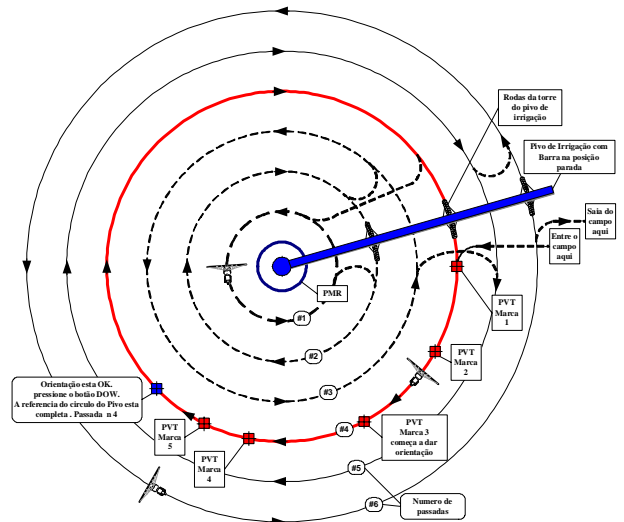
Rodas da torre do pivo de irrigação

Pivo de Irrigação com Barra na posição parada

Saia do campo aqui

Entre o campo aqui

PMR

PVT Marca 1

PVT Marca 2

PVT Marca 3 começa a dar orientação

PVT Marca 4

PVT Marca 5

Orientação esta OK. pressione o botão DOW. A referencia do circulo do Pivo esta completa . Passada n 4

#1

#2

#3

#4

#5

#6

Numero de passadas